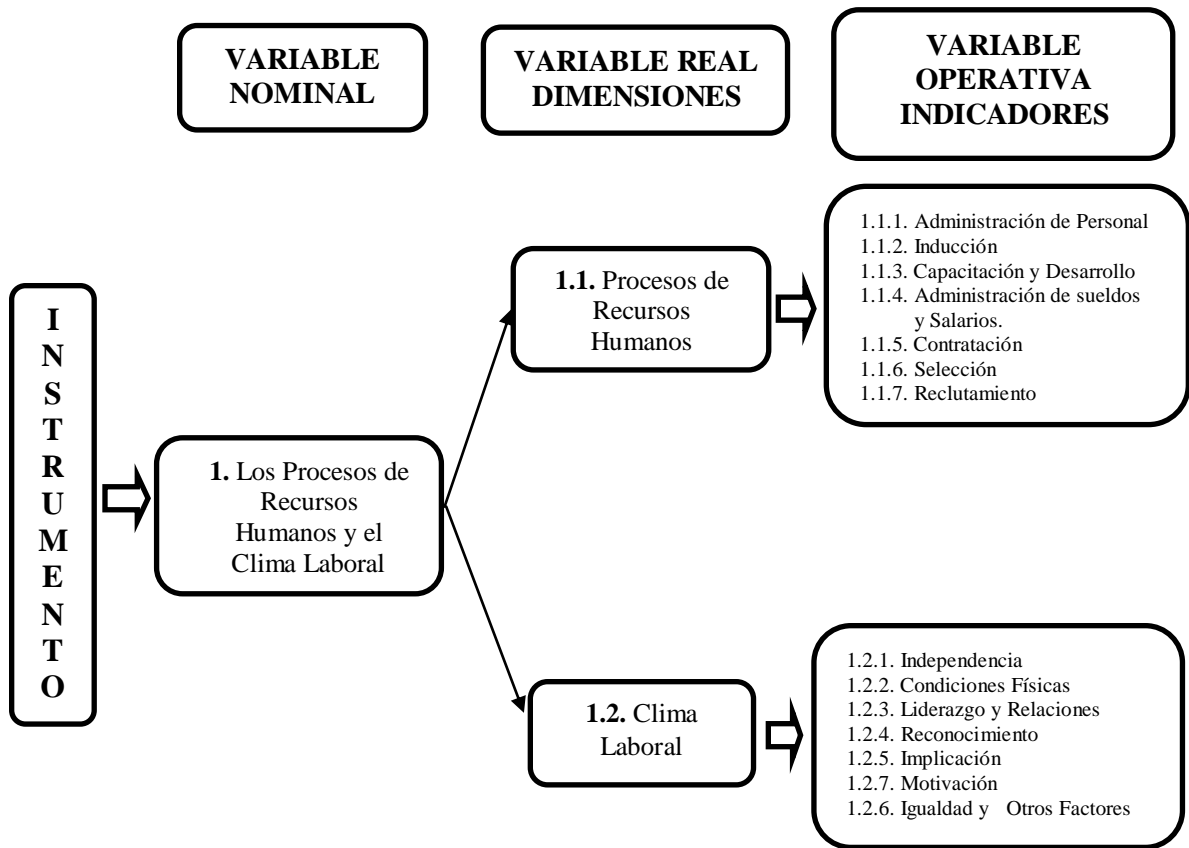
VARIABLE NOMINAL

VARIABLE REAL DIMENSIONES

VARIABLE OPERATIVA INDICADORES

I
N
S
T
R
U
M
E
N
T
O

1. Los Procesos de Recursos Humanos y el Clima Laboral

1.1. Procesos de Recursos Humanos

1.1.1. Administración de Personal
1.1.2. Inducción
1.1.3. Capacitación y Desarrollo
1.1.4. Administración de sueldos y Salarios.
1.1.5. Contratación
1.1.6. Selección
1.1.7. Reclutamiento

1.2. Clima Laboral

1.2.1. Independencia
1.2.2. Condiciones Físicas
1.2.3. Liderazgo y Relaciones
1.2.4. Reconocimiento
1.2.5. Implicación
1.2.7. Motivación
1.2.6. Igualdad y Otros Factores